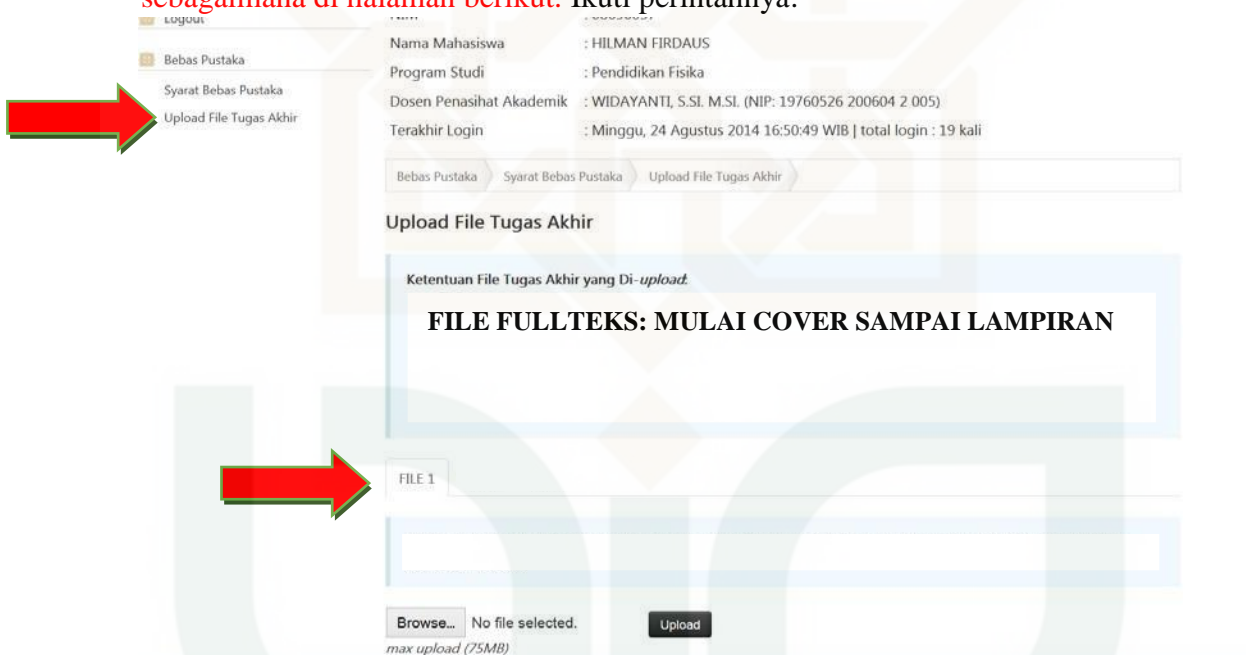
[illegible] Ikuti perintahnya.

Logout

Bebas Pustaka

Syarat Bebas Pustaka

Upload File Tugas Akhir

| | |
|---|---|
| NIM | : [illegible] |
| Nama Mahasiswa | : HILMAN FIRDAUS |
| Program Studi | : Pendidikan Fisika |
| Dosen Penasihat Akademik | : WIDAYANTI, S.SI. M.SI. (NIP: 19760526 200604 2 005) |
| Terakhir Login | : Minggu, 24 Agustus 2014 16:50:49 WIB \| total login : 19 kali |

Bebas Pustaka › Syarat Bebas Pustaka › Upload File Tugas Akhir

Upload File Tugas Akhir

Ketentuan File Tugas Akhir yang Di-*upload*:

FILE FULLTEKS: MULAI COVER SAMPAI LAMPIRAN

FILE 1

Browse... No file selected.

Upload

max upload (75MB)